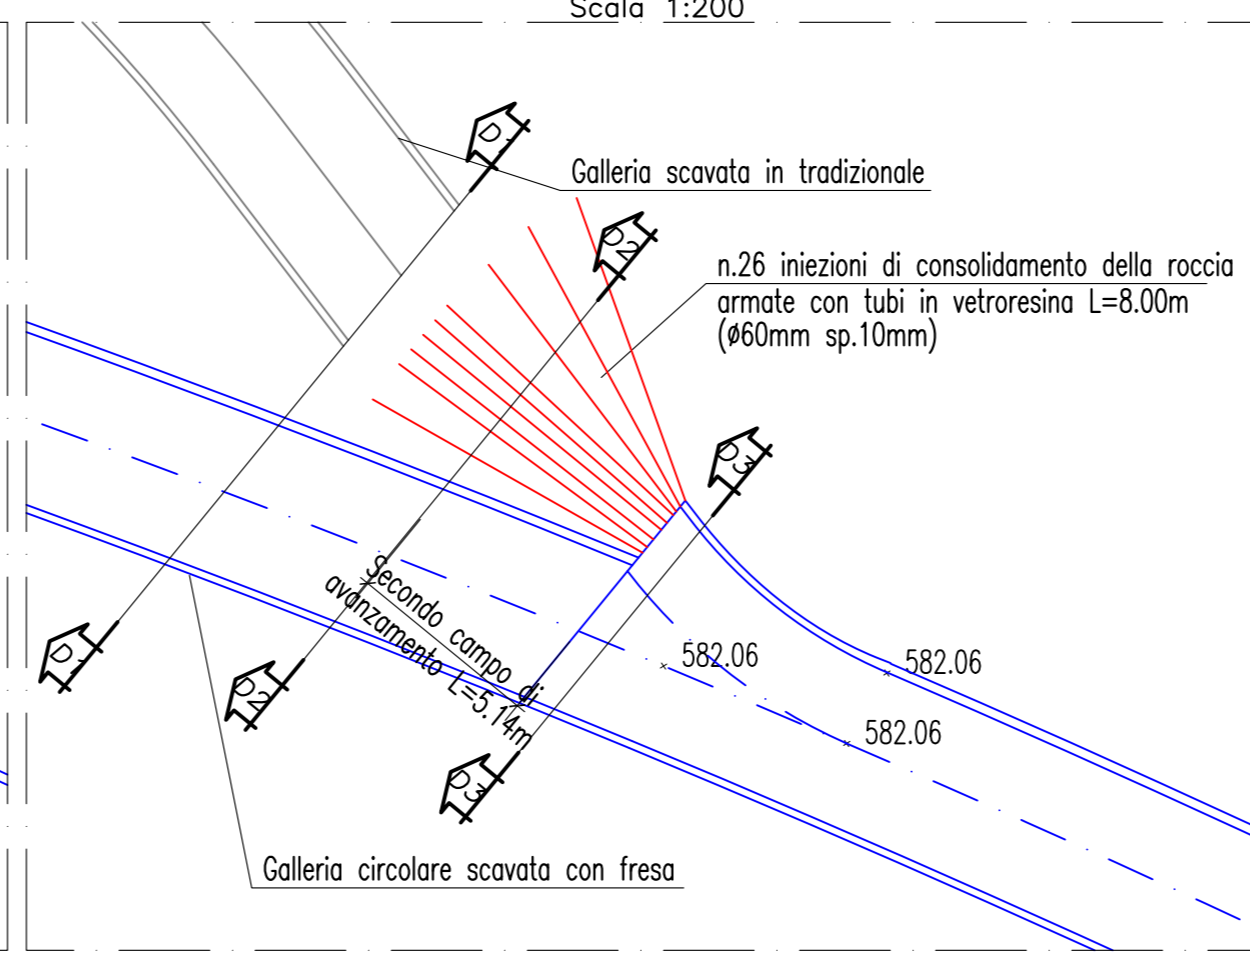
Scala 1:200

D1

Galleria scavata in tradizionale

D2

n.26 iniezioni di consolidamento della roccia armate con tubi in vetroresina L=8.00m (ø60mm sp.10mm)

D3

Secondo campo di avanzamento L=5.14m

582.06

582.06

582.06

D1

D2

D3

Galleria circolare scavata con fresa